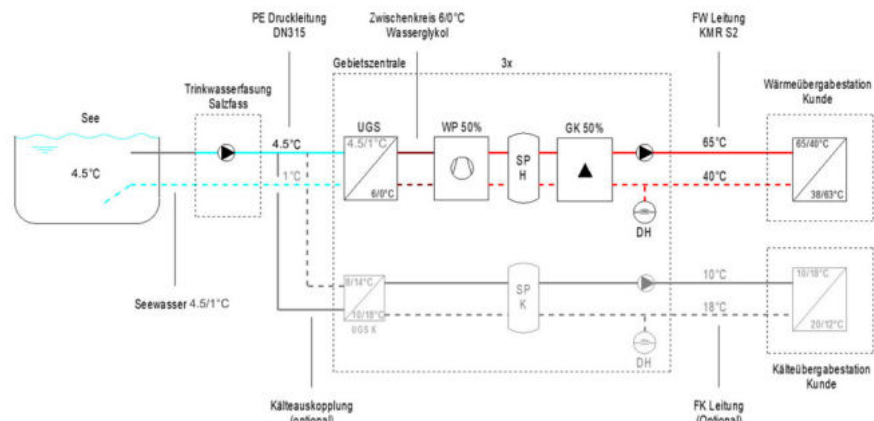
PE Druckleitung
DN315

Zwischenkreis 6/0°C
Wasserglykol

FW Leitung
KMR S2

Gebietszentrale

3x

Trinkwasserfasung
Salzfass

Wärmeübergabestation
Kunde

See

4.5°C

4.5°C

1°C

UGS

4.5/1°C

6/0°C

WP 50%

SP
H

GK 50%

65°C

40°C

65/40°C

38/63°C

DH

10°C

18°C

8/14°C

10/18°C

UGS K

SP
K

10/18°C

20/12°C

DH

Seewasser 4.5/1°C

Kälteübergabestation
Kunde

Kälteauskopplung
(optional)

FK Leitung
(Optional)